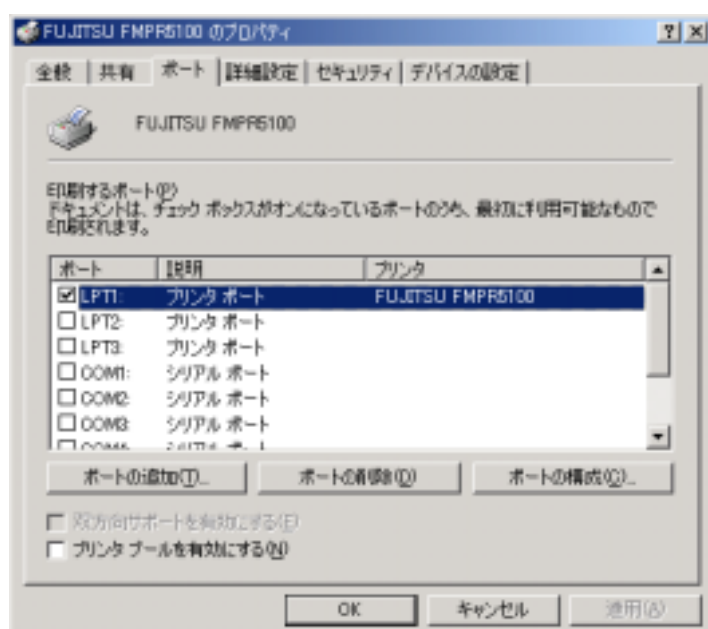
FUJITSU FMPR5100 のプロパティ

? ×

全般 | 共有 | ポート | 詳細設定 | セキュリティ | デバイスの設定

FUJITSU FMPR5100

印刷するポート(P)
ドキュメントは、チェック ボックスがオンになっているポートのうち、最初に利用可能なもので印刷されます。

| ポート | 説明 | プリンタ |
|---|---|---|
| ☑ LPT1: | プリンタ ポート | FUJITSU FMPR5100 |
| ☐ LPT2: | プリンタ ポート | |
| ☐ LPT3: | プリンタ ポート | |
| ☐ COM1: | シリアル ポート | |
| ☐ COM2: | シリアル ポート | |
| ☐ COM3: | シリアル ポート | |
| ☐ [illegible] | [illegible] | |

ポートの追加(T)... ポートの削除(D) ポートの構成(C)...

☐ 双方向サポートを有効にする(E)
☐ プリンタ プールを有効にする(N)

OK キャンセル 適用(A)